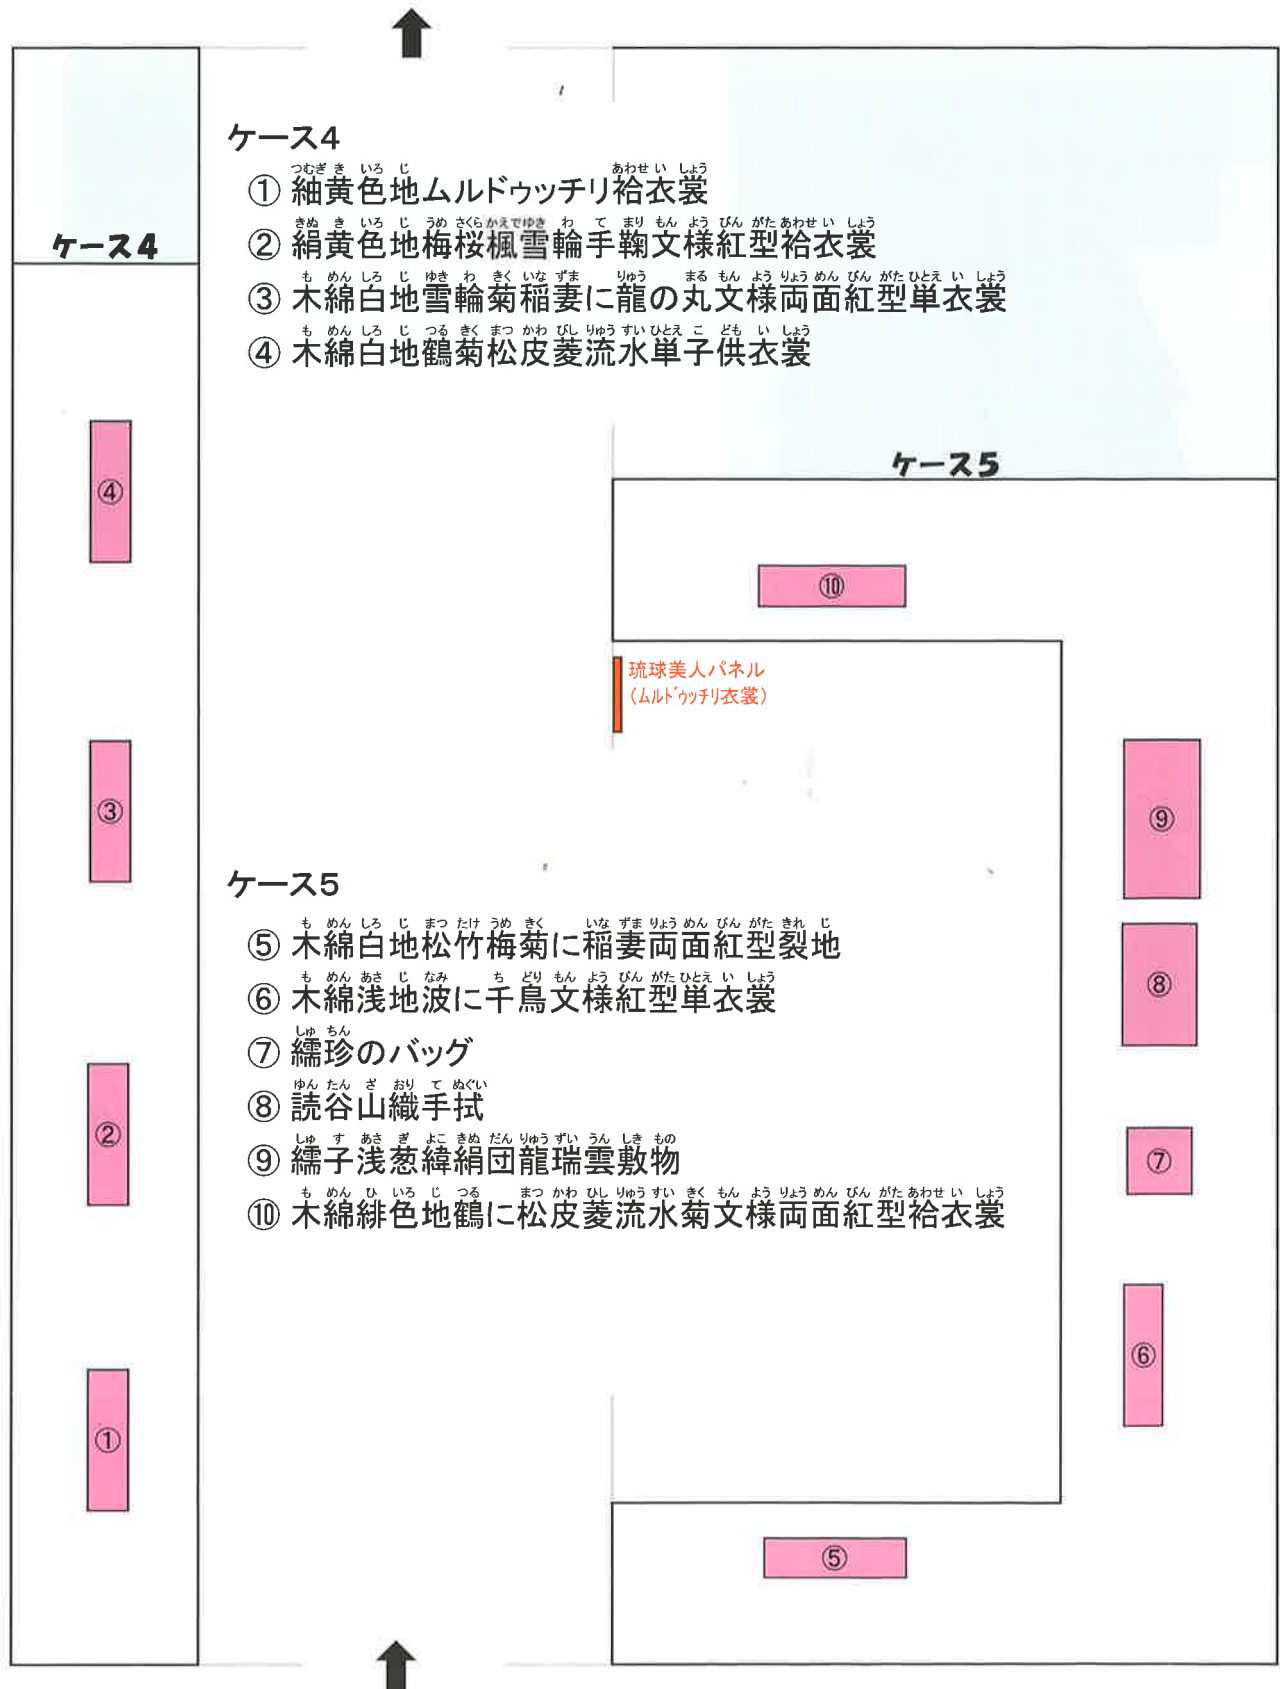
ケース4

ケース4
① 紬黄色地ムルドゥッチリ袷衣裳
② 絹黄色地梅桜楓雪輪手鞠文様紅型袷衣裳
③ 木綿白地雪輪菊稲妻に龍の丸文様両面紅型単衣裳
④ 木綿白地鶴菊松皮菱流水単子供衣裳

ケース5

④

⑩

琉球美人パネル
(ムルドゥッチリ衣裳)

③

⑨

ケース5
⑤ 木綿白地松竹梅菊に稲妻両面紅型裂地
⑥ 木綿浅地波に千鳥文様紅型単衣裳
⑦ 繻珍のバッグ
⑧ 読谷山織手拭
⑨ 繻子浅葱緯絹団龍瑞雲敷物
⑩ 木綿緋色地鶴に松皮菱流水菊文様両面紅型袷衣裳

⑧

②

⑦

①

⑥

⑤